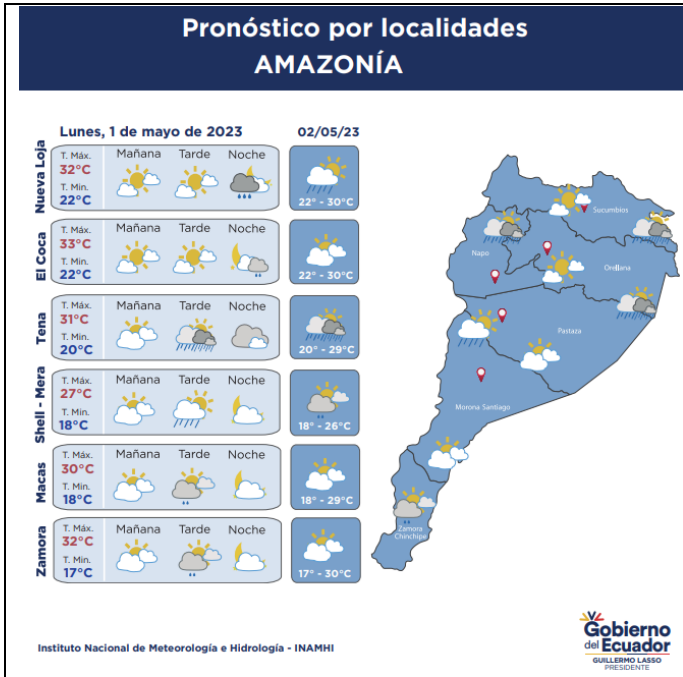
Pronóstico por localidades
AMAZONÍA

Lunes, 1 de mayo de 2023

02/05/23

| | | Mañana | Tarde | Noche | 02/05/23 |
|---|---|---|---|---|---|
| Nueva Loja | T. Máx. 32°C T. Mín. 22°C | | | | 22° - 30°C |
| El Coca | T. Máx. 33°C T. Mín. 22°C | | | | 22° - 30°C |
| Tena | T. Máx. 31°C T. Mín. 20°C | | | | 20° - 29°C |
| Shell - Mera | T. Máx. 27°C T. Mín. 18°C | | | | 18° - 26°C |
| Macas | T. Máx. 30°C T. Mín. 18°C | | | | 18° - 29°C |
| Zamora | T. Máx. 32°C T. Mín. 17°C | | | | 17° - 30°C |

Sucumbíos
Napo
Orellana
Pastaza
Morona Santiago
Zamora Chinchipe

Instituto Nacional de Meteorología e Hidrología - INAMHI

Gobierno del Ecuador
GUILLERMO LASSO
PRESIDENTE